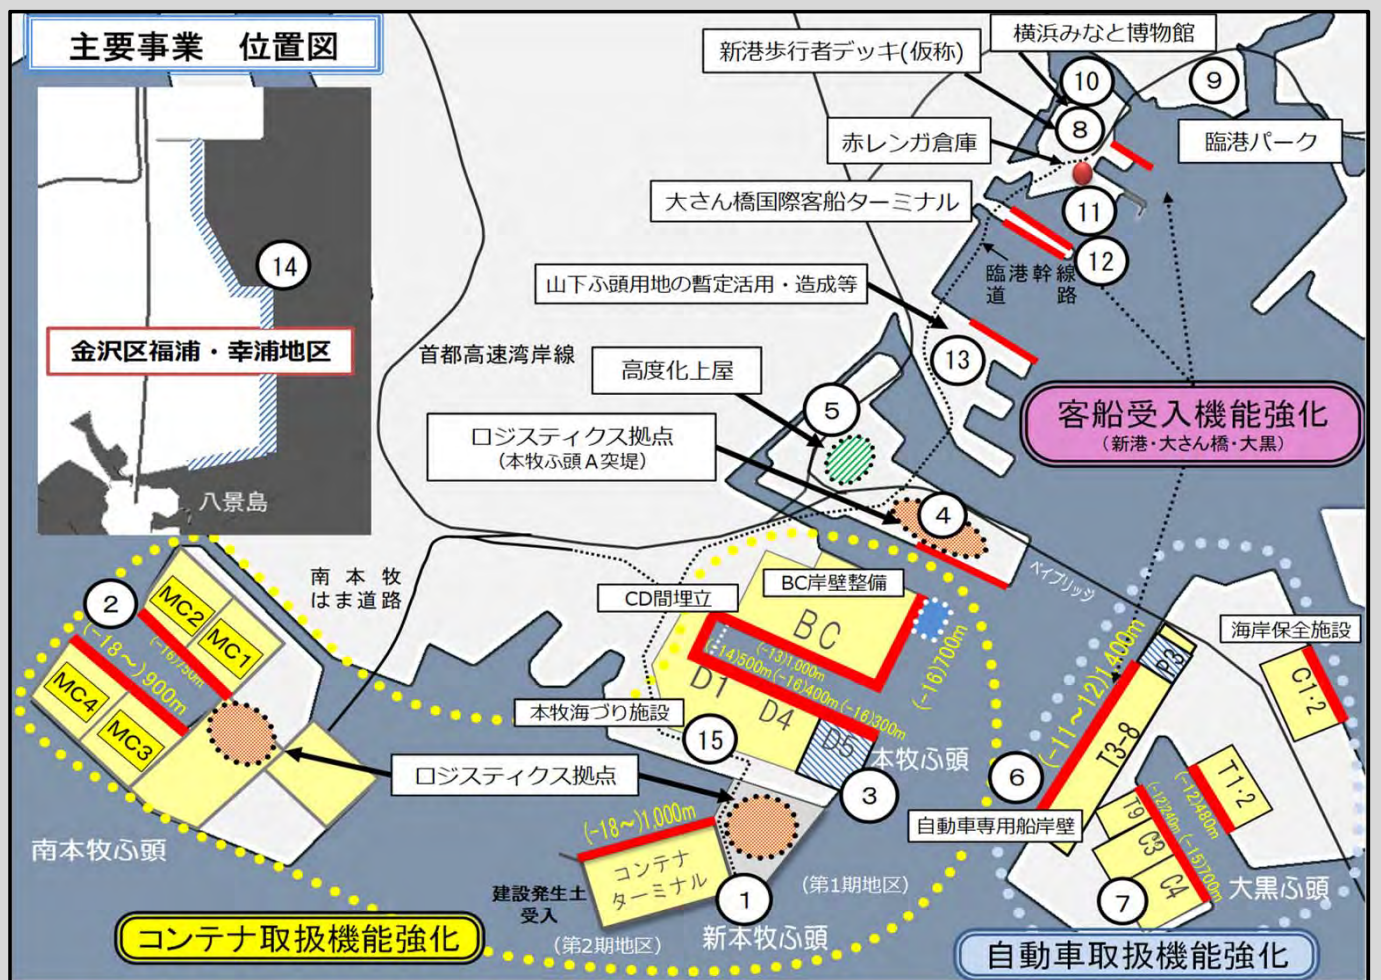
主要事業 位置図

14

金沢区福浦・幸浦地区

八景島

横浜みなと博物館

新港歩行者デッキ(仮称)

10

9

8

臨港パーク

赤レンガ倉庫

11

大さん橋国際客船ターミナル

12

臨港幹線道路

山下ふ頭用地の暫定活用・造成等

13

首都高速湾岸線

高度化上屋

5

客船受入機能強化
(新港・大さん橋・大黒)

ロジスティクス拠点
(本牧ふ頭A突堤)

4

ベイブリッジ

南本牧はま道路

2

MC2

MC1

MC4

MC3

(−18〜)900m

(−16)750m

BC岸壁整備

CD間埋立

BC

D1

D4

D5

(−13)1,000m

(−14)500m

(−16)400m

(−16)300m

(−16)700m

本牧海づり施設

15

本牧ふ頭

3

ロジスティクス拠点

(−18〜)1,000m

コンテナターミナル

1

建設発生土受入

(第1期地区)

(第2期地区)

新本牧ふ頭

南本牧ふ頭

コンテナ取扱機能強化

(−11〜12)1,400m

P3

T3-8

6

自動車専用船岸壁

海岸保全施設

C1·2

T1·2

(−12)480m

(−12)240m

(−15)700m

T9

C3

C4

7

大黒ふ頭

自動車取扱機能強化